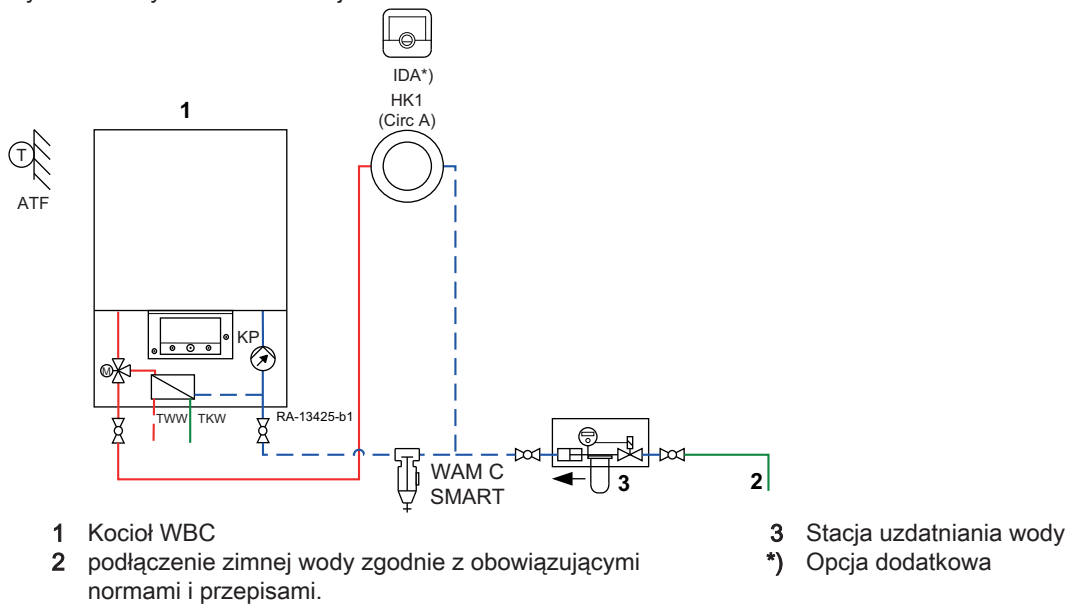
IDA*)
HK1
(Circ A)

1

T
ATF

KP
M
TWW TKW
RA-13425-b1

WAM C
SMART

3

2

1 Kocioł WBC
2 podłączenie zimnej wody zgodnie z obowiązującymi normami i przepisami.

3 Stacja uzdatniania wody
*) Opcja dodatkowa